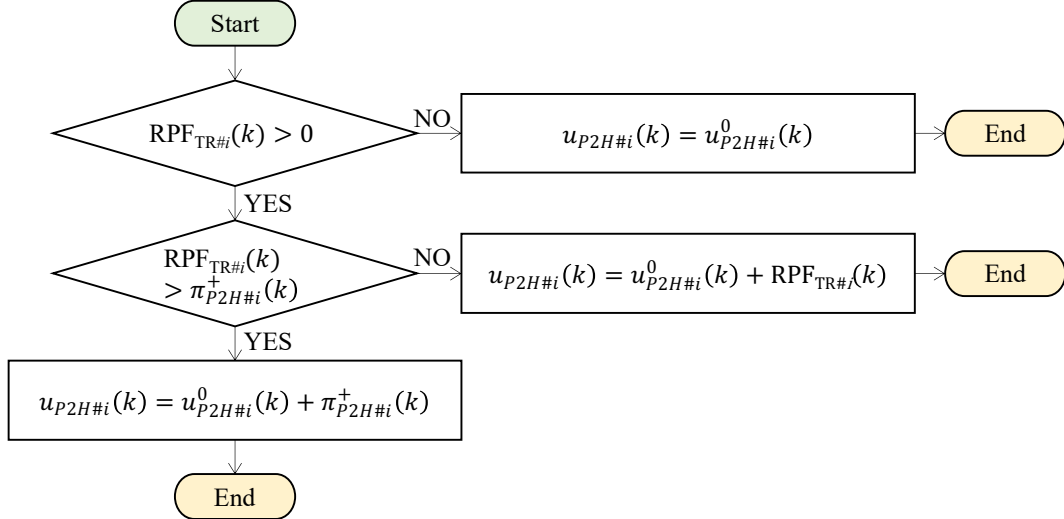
Start

$\mathrm{RPF}_{\mathrm{TR}\#i}(k) > 0$

NO

$u_{P2H\#i}(k) = u^{0}_{P2H\#i}(k)$

End

YES

$\mathrm{RPF}_{\mathrm{TR}\#i}(k) > \pi^{+}_{P2H\#i}(k)$

NO

$u_{P2H\#i}(k) = u^{0}_{P2H\#i}(k) + \mathrm{RPF}_{\mathrm{TR}\#i}(k)$

End

YES

$u_{P2H\#i}(k) = u^{0}_{P2H\#i}(k) + \pi^{+}_{P2H\#i}(k)$

End